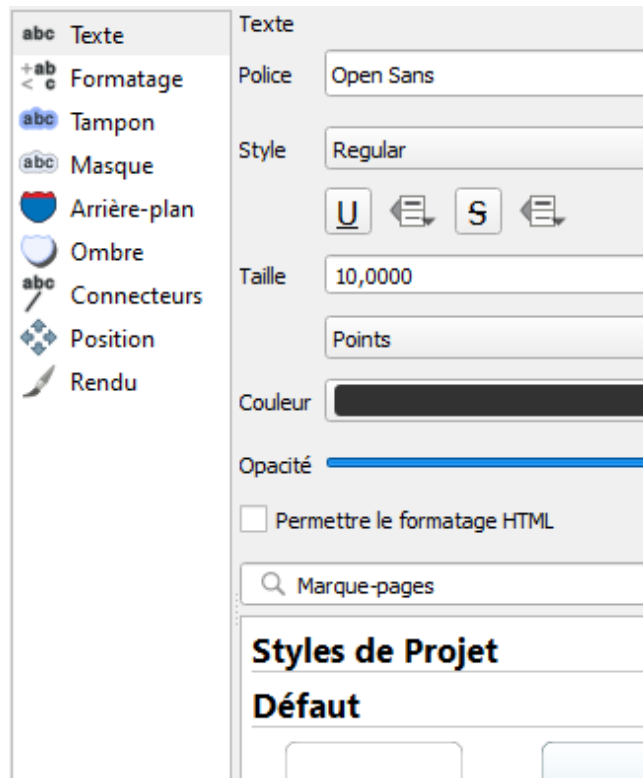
abc Texte
+ab < c Formatage
abc Tampon
abc Masque
Arrière-plan
Ombre
abc Connecteurs
Position
Rendu

Texte

Police Open Sans

Style Regular

U S

Taille 10,0000

Points

Couleur

Opacité

Permettre le formatage HTML

Marque-pages

Styles de Projet

Défaut